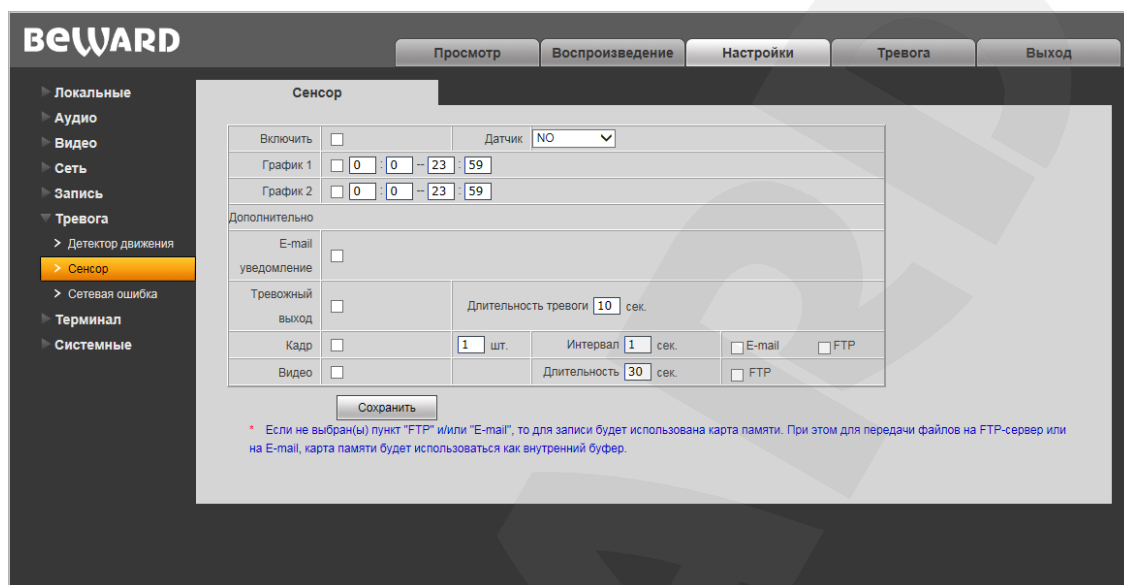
BeWARD

Просмотр | Воспроизведение | Настройки | Тревога | Выход

Локальные
Аудио
Видео
Сеть
Запись
Тревога
> Детектор движения
> Сенсор
> Сетевая ошибка
Терминал
Системные

Сенсор

| Включить | | Датчик NO | | |
|---|---|---|---|---|
| График 1 | 0 : 0 -- 23 : 59 | | | |
| График 2 | 0 : 0 -- 23 : 59 | | | |
| Дополнительно | | | | |
| E-mail уведомление | | | | |
| Тревожный выход | | Длительность тревоги 10 сек. | | |
| Кадр | 1 шт. | Интервал 1 сек. | E-mail | FTP |
| Видео | | Длительность 30 сек. | FTP | |

Сохранить

* Если не выбран(ы) пункт "FTP" и/или "E-mail", то для записи будет использована карта памяти. При этом для передачи файлов на FTP-сервер или на E-mail, карта памяти будет использоваться как внутренний буфер.